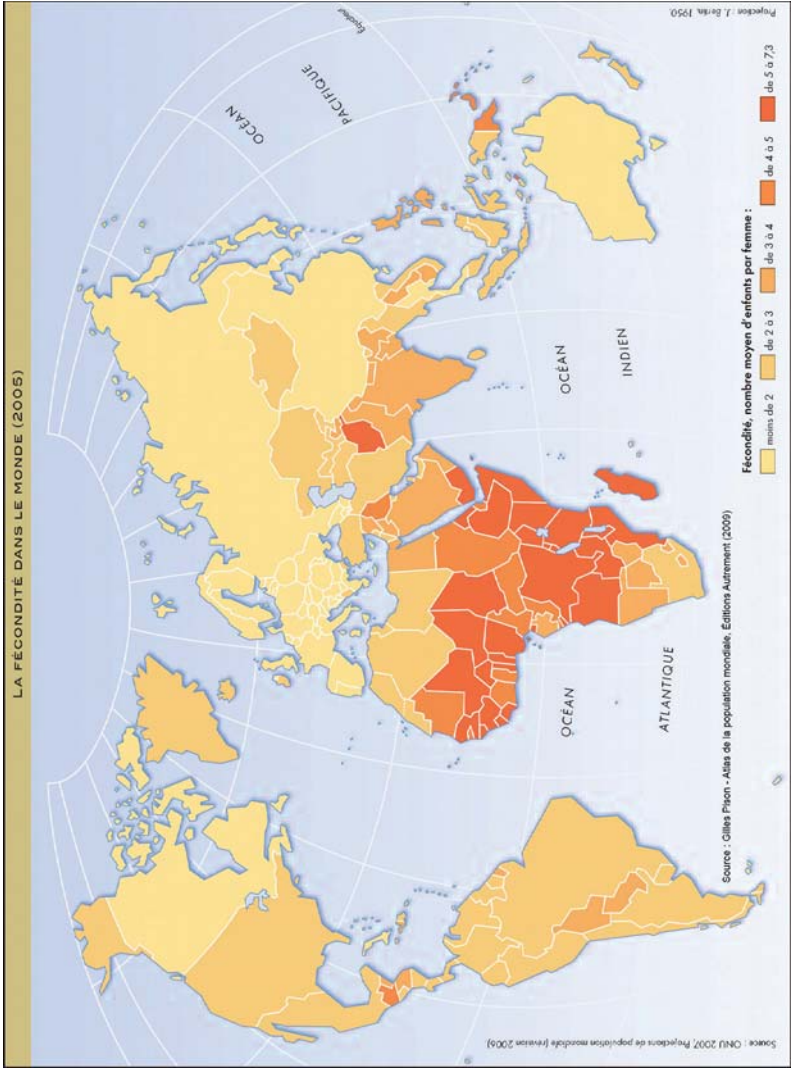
LA FÉCONDITÉ DANS LE MONDE (2005)

OCÉAN PACIFIQUE

Equateur

Projection : J. Bertin, 1950.

OCÉAN INDIEN

OCÉAN ATLANTIQUE

Fécondité, nombre moyen d'enfants par femme :
moins de 2
de 2 à 3
de 3 à 4
de 4 à 5
de 5 à 7,3

Source : Gilles Pison - Atlas de la population mondiale, Éditions Autrement (2009)

Source : ONU 2007, Projections de population mondiale (révision 2006)